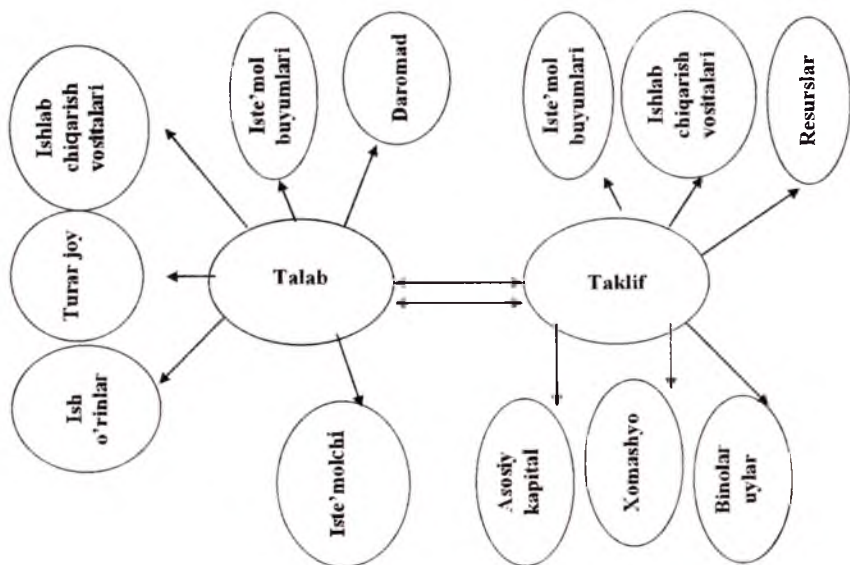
Ishlab chiqarish vositalari

Iste'mol buyumlari

Daromad

Iste'mol buyumlari

Ishlab chiqarish vositalari

Resurslar

Turar joy

Talab

Taklif

Ish o'rinlar

Iste'molchi

Asosiy kapital

Xomashyo

Binolar uylar